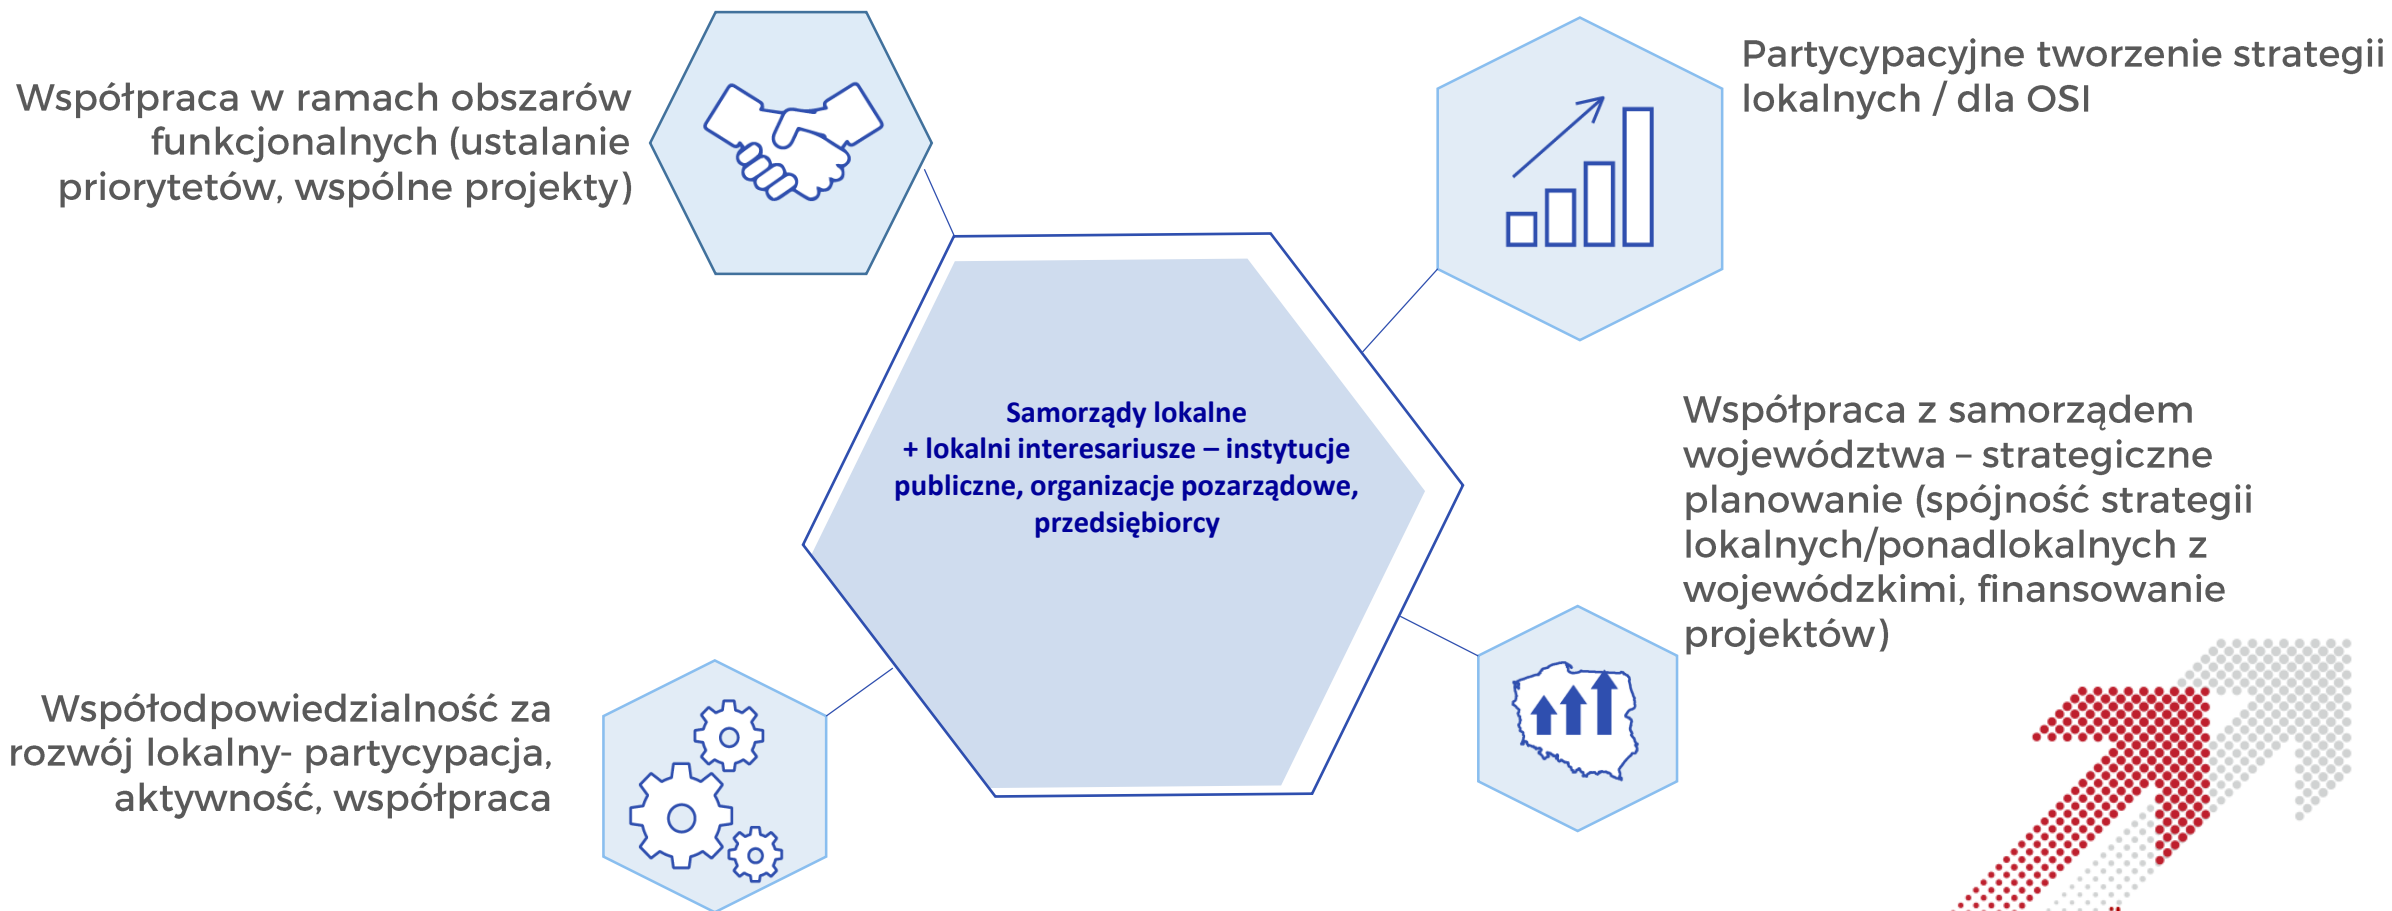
Współpraca w ramach obszarów funkcjonalnych (ustalanie priorytetów, wspólne projekty)

Partycypacyjne tworzenie strategii lokalnych / dla OSI

Samorządy lokalne
+ lokalni interesariusze – instytucje publiczne, organizacje pozarządowe, przedsiębiorcy

Współpraca z samorządem województwa – strategiczne planowanie (spójność strategii lokalnych/ponadlokalnych z wojewódzkimi, finansowanie projektów)

Współodpowiedzialność za rozwój lokalny- partycypacja, aktywność, współpraca